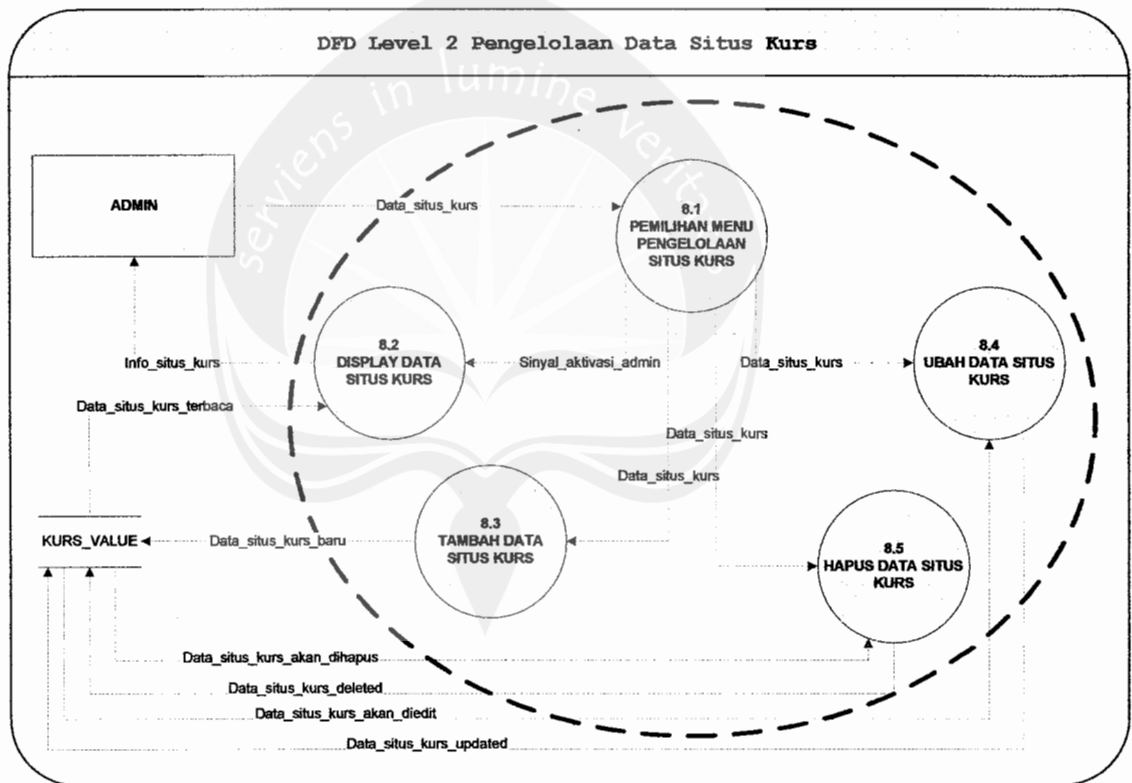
DFD Level 2 Pengelolaan Data Situs Kurs

ADMIN

Data_situs_kurs

8.1
PEMILIHAN MENU
PENGELOLAAN
SITUS KURS

Info_situs_kurs

8.2
DISPLAY DATA
SITUS KURS

Sinyal_aktivasi_admin

Data_situs_kurs

8.4
UBAH DATA SITUS
KURS

Data_situs_kurs_terbaca

Data_situs_kurs

Data_situs_kurs

KURS_VALUE

Data_situs_kurs_baru

8.3
TAMBAH DATA
SITUS KURS

8.5
HAPUS DATA SITUS
KURS

Data_situs_kurs_akan_dihapus

Data_situs_kurs_deleted

Data_situs_kurs_akan_diedit

Data_situs_kurs_updated

serviens in lumine veritatis